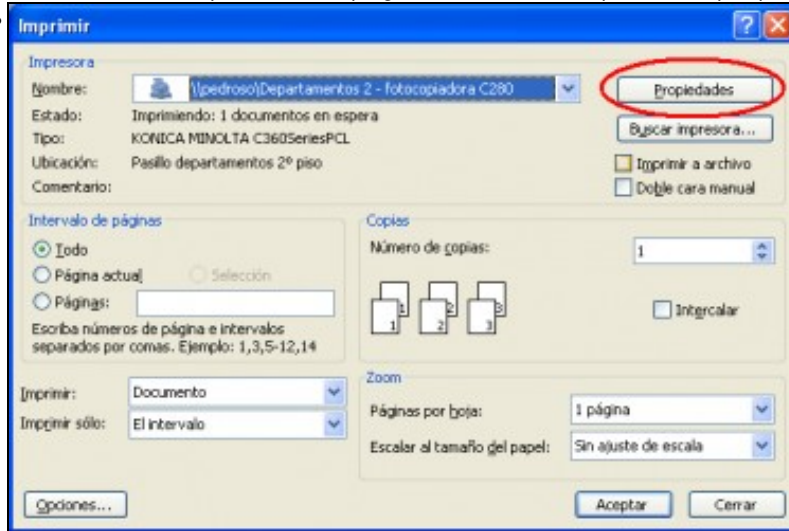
Imprimir

Impresora

Nombre: \\pedroso\Departamentos 2 - fotocopiadora C280

Propiedades

Estado: Imprimiendo: 1 documentos en espera

Tipo: KONICA MINOLTA C360SeriesPCL

Buscar impresora...

Ubicación: Pasillo departamentos 2º piso

Imprimir a archivo

Comentario:

Doble cara manual

Intervalo de páginas

Todo

Página actual

Selección

Páginas:

Escriba números de página e intervalos separados por comas. Ejemplo: 1,3,5-12,14

Copias

Número de copias: 1

Intercalar

Imprimir: Documento

Imprimir sólo: El intervalo

Zoom

Páginas por hoja: 1 página

Escalar al tamaño del papel: Sin ajuste de escala

Opciones...

Aceptar

Cerrar